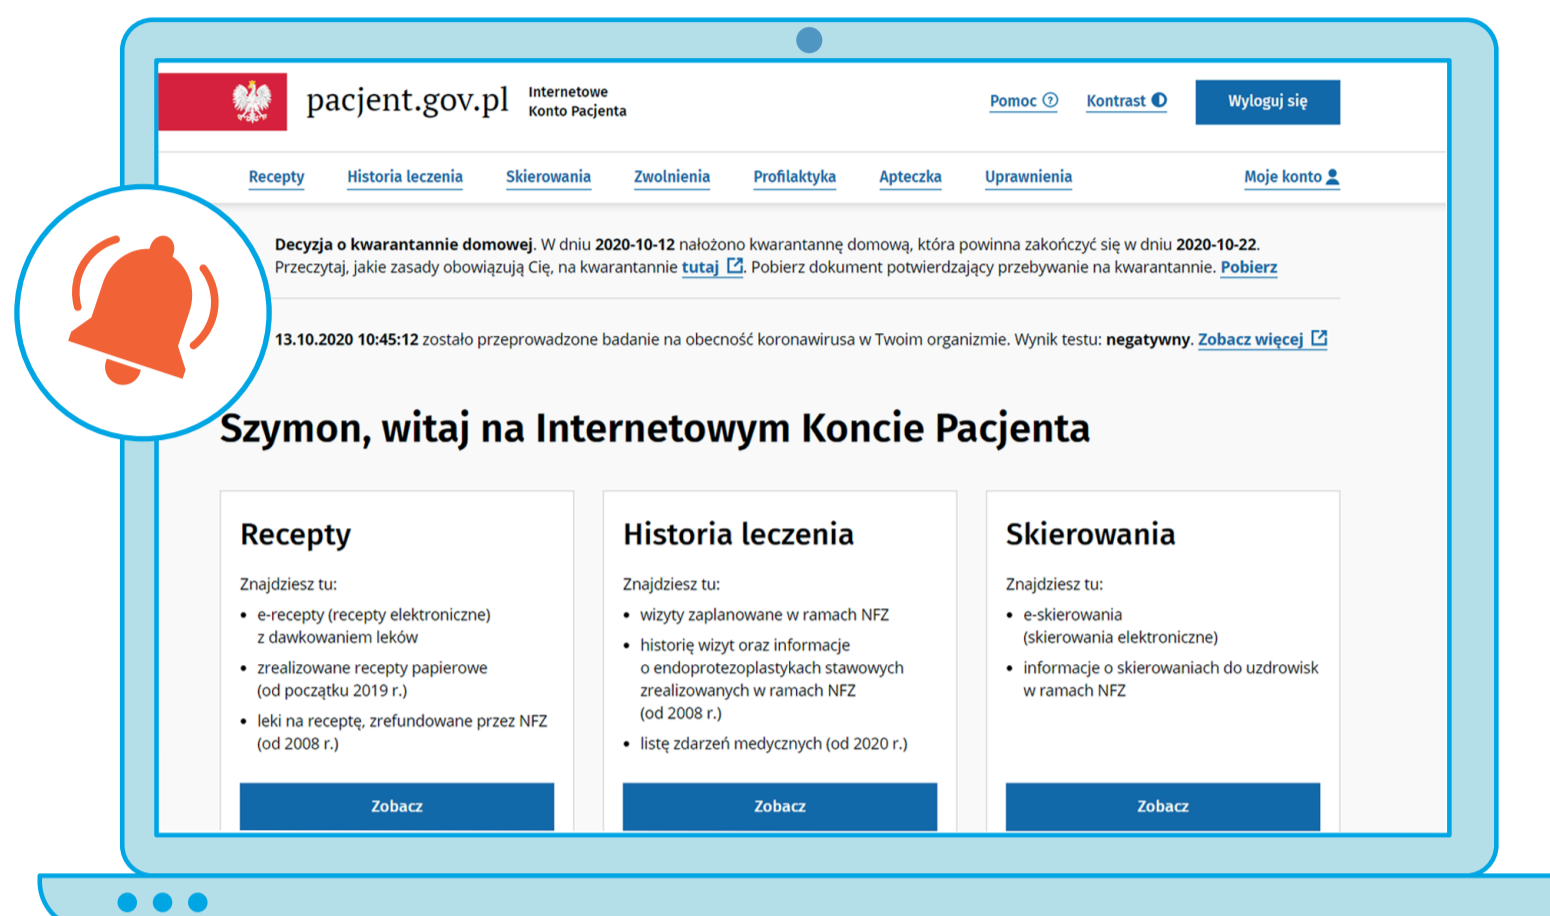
pacjent.gov.pl Internetowe Konto Pacjenta

Pomoc Kontrast Wyloguj się

Recepty Historia leczenia Skierowania Zwolnienia Profilaktyka Apteczka Uprawnienia Moje konto

**Decyzja o kwarantannie domowej**. W dniu **2020-10-12** nałożono kwarantannę domową, która powinna zakończyć się w dniu **2020-10-22**. Przeczytaj, jakie zasady obowiązują Cię, na kwarantannie tutaj. Pobierz dokument potwierdzający przebywanie na kwarantannie. Pobierz

**13.10.2020 10:45:12** zostało przeprowadzone badanie na obecność koronawirusa w Twoim organizmie. Wynik testu: **negatywny**. Zobacz więcej

Szymon, witaj na Internetowym Koncie Pacjenta

Recepty

Znajdziesz tu:
- e-recepty (recepty elektroniczne) z dawkowaniem leków
- zrealizowane recepty papierowe (od początku 2019 r.)
- leki na receptę, zrefundowane przez NFZ (od 2008 r.)

Zobacz

Historia leczenia

Znajdziesz tu:
- wizyty zaplanowane w ramach NFZ
- historię wizyt oraz informacje o endoprotezoplastykach stawowych zrealizowanych w ramach NFZ (od 2008 r.)
- listę zdarzeń medycznych (od 2020 r.)

Zobacz

Skierowania

Znajdziesz tu:
- e-skierowania (skierowania elektroniczne)
- informacje o skierowaniach do uzdrowisk w ramach NFZ

Zobacz